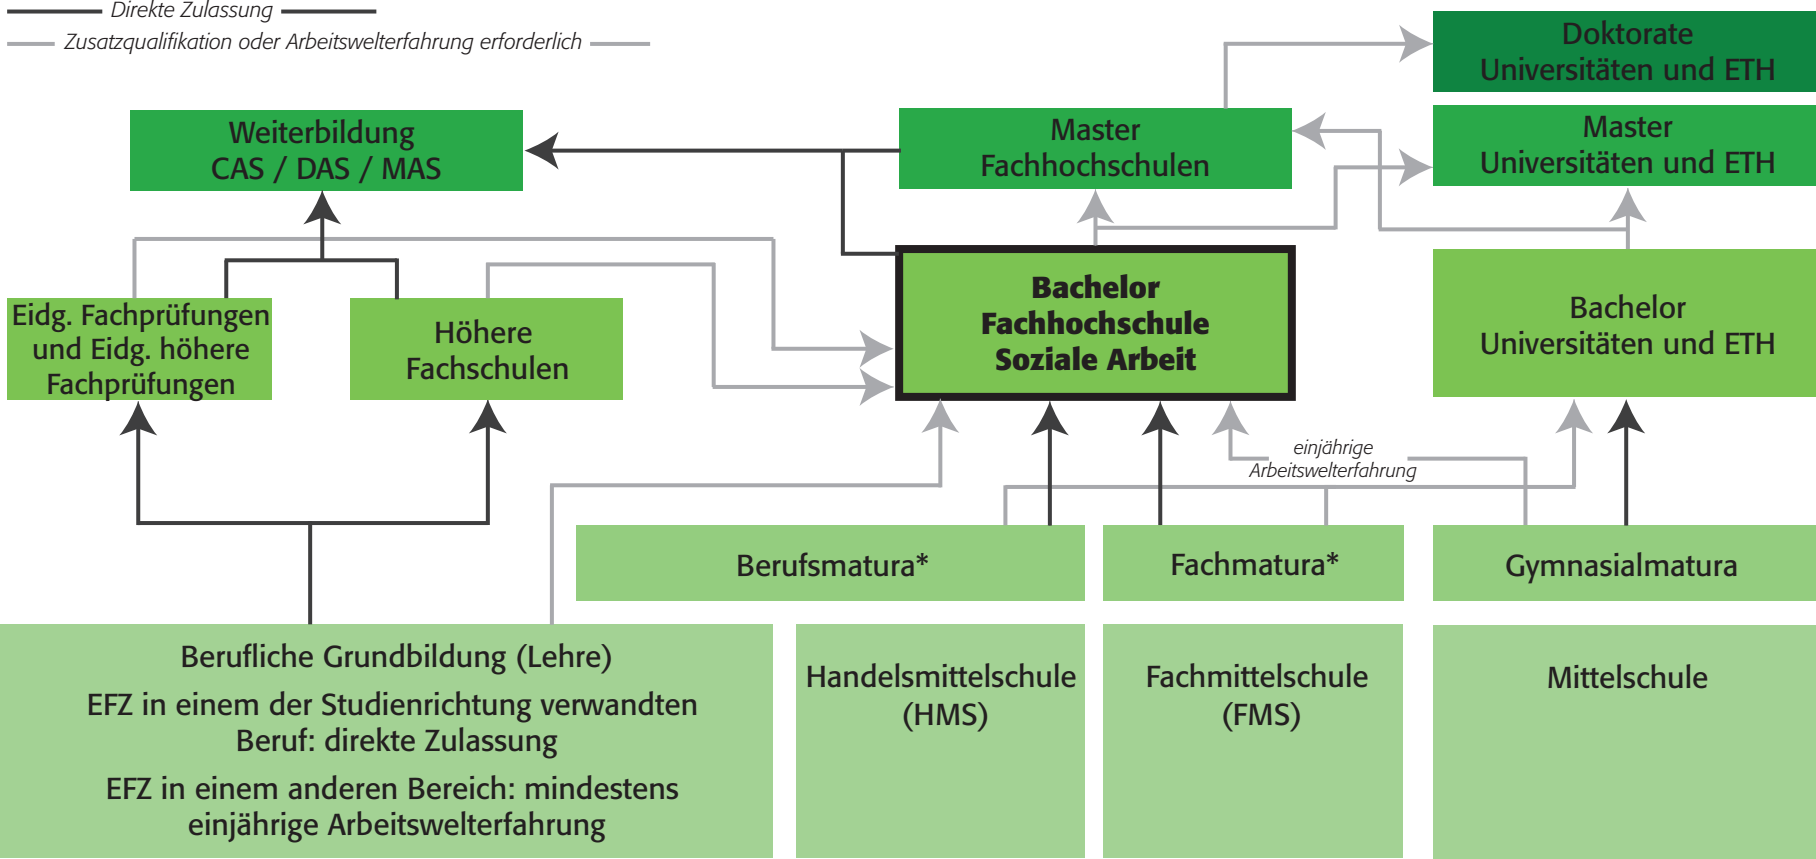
Direkte Zulassung

Zusatzqualifikation oder Arbeitswelterfahrung erforderlich

Doktorate Universitäten und ETH

Weiterbildung CAS / DAS / MAS

Master Fachhochschulen

Master Universitäten und ETH

Eidg. Fachprüfungen und Eidg. höhere Fachprüfungen

Höhere Fachschulen

Bachelor Fachhochschule Soziale Arbeit

Bachelor Universitäten und ETH

einjährige Arbeitswelterfahrung

Berufsmatura*

Fachmatura*

Gymnasialmatura

Berufliche Grundbildung (Lehre)

EFZ in einem der Studienrichtung verwandten Beruf: direkte Zulassung

EFZ in einem anderen Bereich: mindestens einjährige Arbeitswelterfahrung

Handelsmittelschule (HMS)

Fachmittelschule (FMS)

Mittelschule